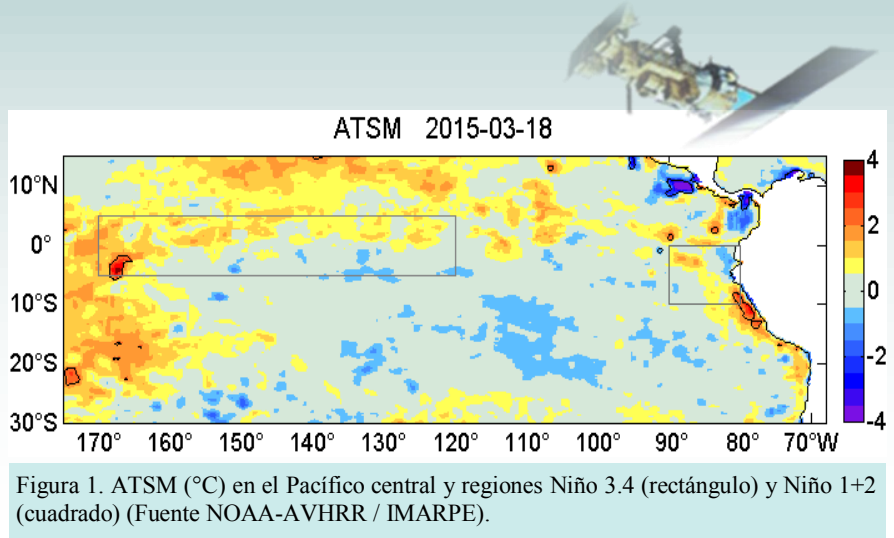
ATSM 2015-03-18

10°N
0°
10°S
20°S
30°S

170° 160° 150° 140° 130° 120° 110° 100° 90° 80° 70°W

4
2
0
-2
-4

Figura 1. ATSM (°C) en el Pacífico central y regiones Niño 3.4 (rectángulo) y Niño 1+2 (cuadrado) (Fuente NOAA-AVHRR / IMARPE).